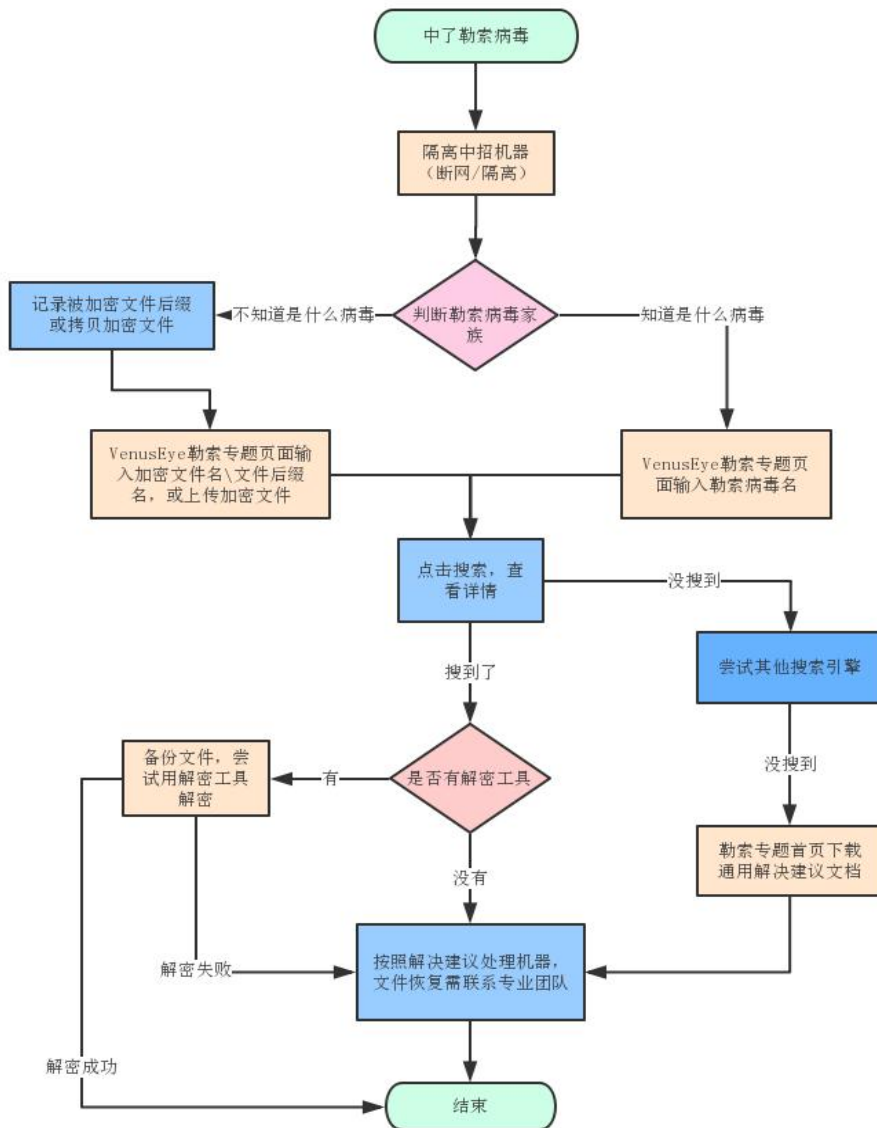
中了勒索病毒

隔离中招机器
（断网/隔离）

判断勒索病毒家族

不知道是什么病毒

知道是什么病毒

记录被加密文件后缀或拷贝加密文件

VenusEye勒索专题页面输入加密文件名\文件后缀名，或上传加密文件

VenusEye勒索专题页面输入勒索病毒名

点击搜索，查看详情

没搜到

尝试其他搜索引擎

搜到了

没搜到

是否有解密工具

有

备份文件，尝试用解密工具解密

没有

勒索专题首页下载通用解决建议文档

解密失败

按照解决建议处理机器，文件恢复需联系专业团队

解密成功

结束